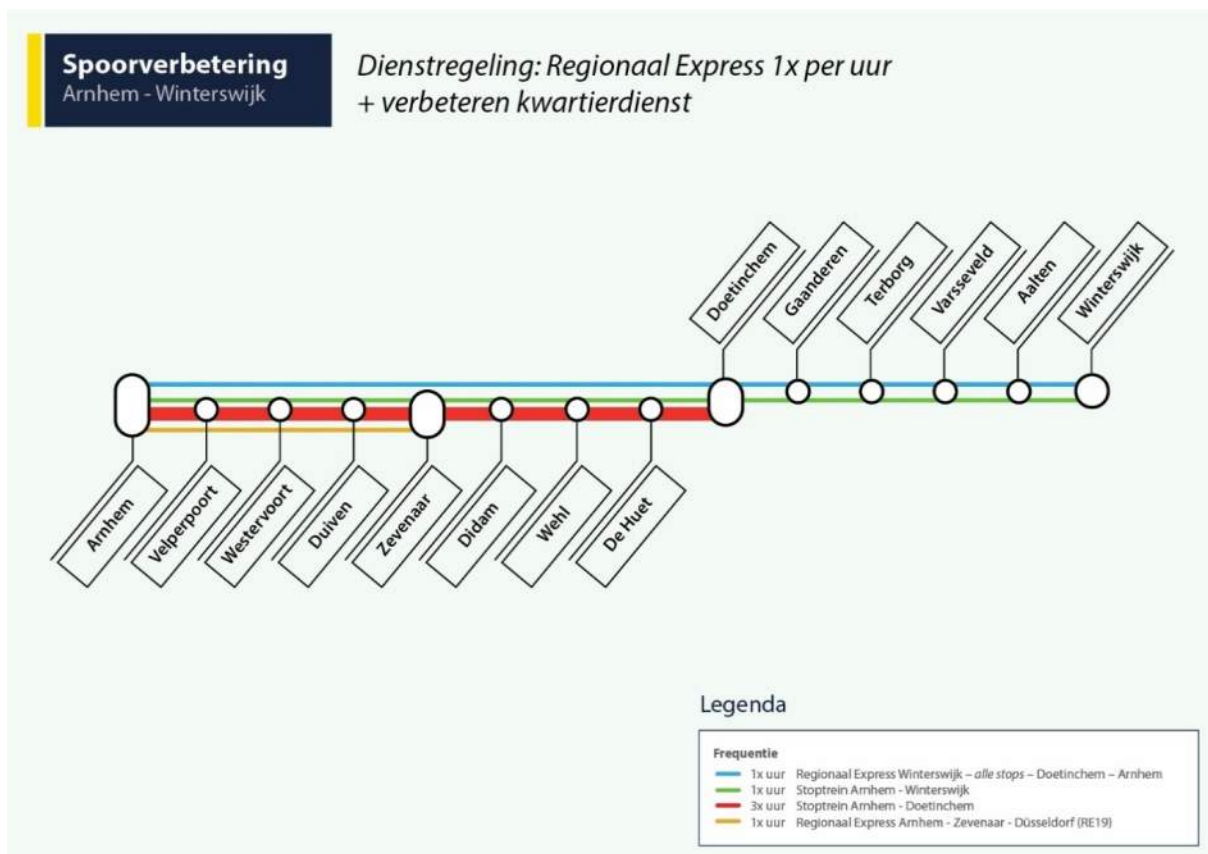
Spoorverbetering
Arnhem - Winterswijk

Dienstregeling: Regionaal Express 1x per uur
+ verbeteren kwartierdienst

Doetinchem

Gaanderen

Terborg

Varsseveld

Aalten

Winterswijk

Arnhem

Velperpoort

Westervoort

Duiven

Zevenaar

Didam

Wehl

De Huet

Legenda

Frequentie

1x uur Regionaal Express Winterswijk – alle stops – Doetinchem – Arnhem
1x uur Stoptrein Arnhem - Winterswijk
3x uur Stoptrein Arnhem - Doetinchem
1x uur Regionaal Express Arnhem - Zevenaar - Düsseldorf (RE19)